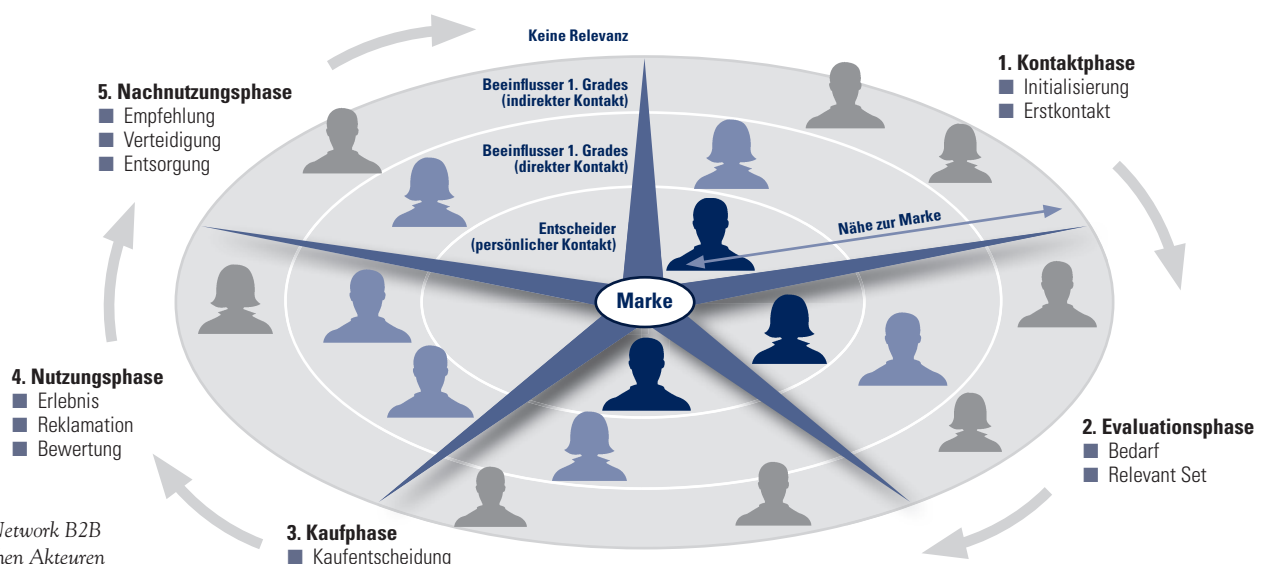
Keine Relevanz

Beeinflusser 1. Grades (indirekter Kontakt)

Beeinflusser 1. Grades (direkter Kontakt)

Entscheider (persönlicher Kontakt)

Nähe zur Marke

Marke

1. Kontaktphase
■ Initialisierung
■ Erstkontakt

2. Evaluationsphase
■ Bedarf
■ Relevant Set

3. Kaufphase
■ Kaufentscheidung

4. Nutzungsphase
■ Erlebnis
■ Reklamation
■ Bewertung

5. Nachnutzungsphase
■ Empfehlung
■ Verteidigung
■ Entsorgung

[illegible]etwork B2B
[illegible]hen Akteuren